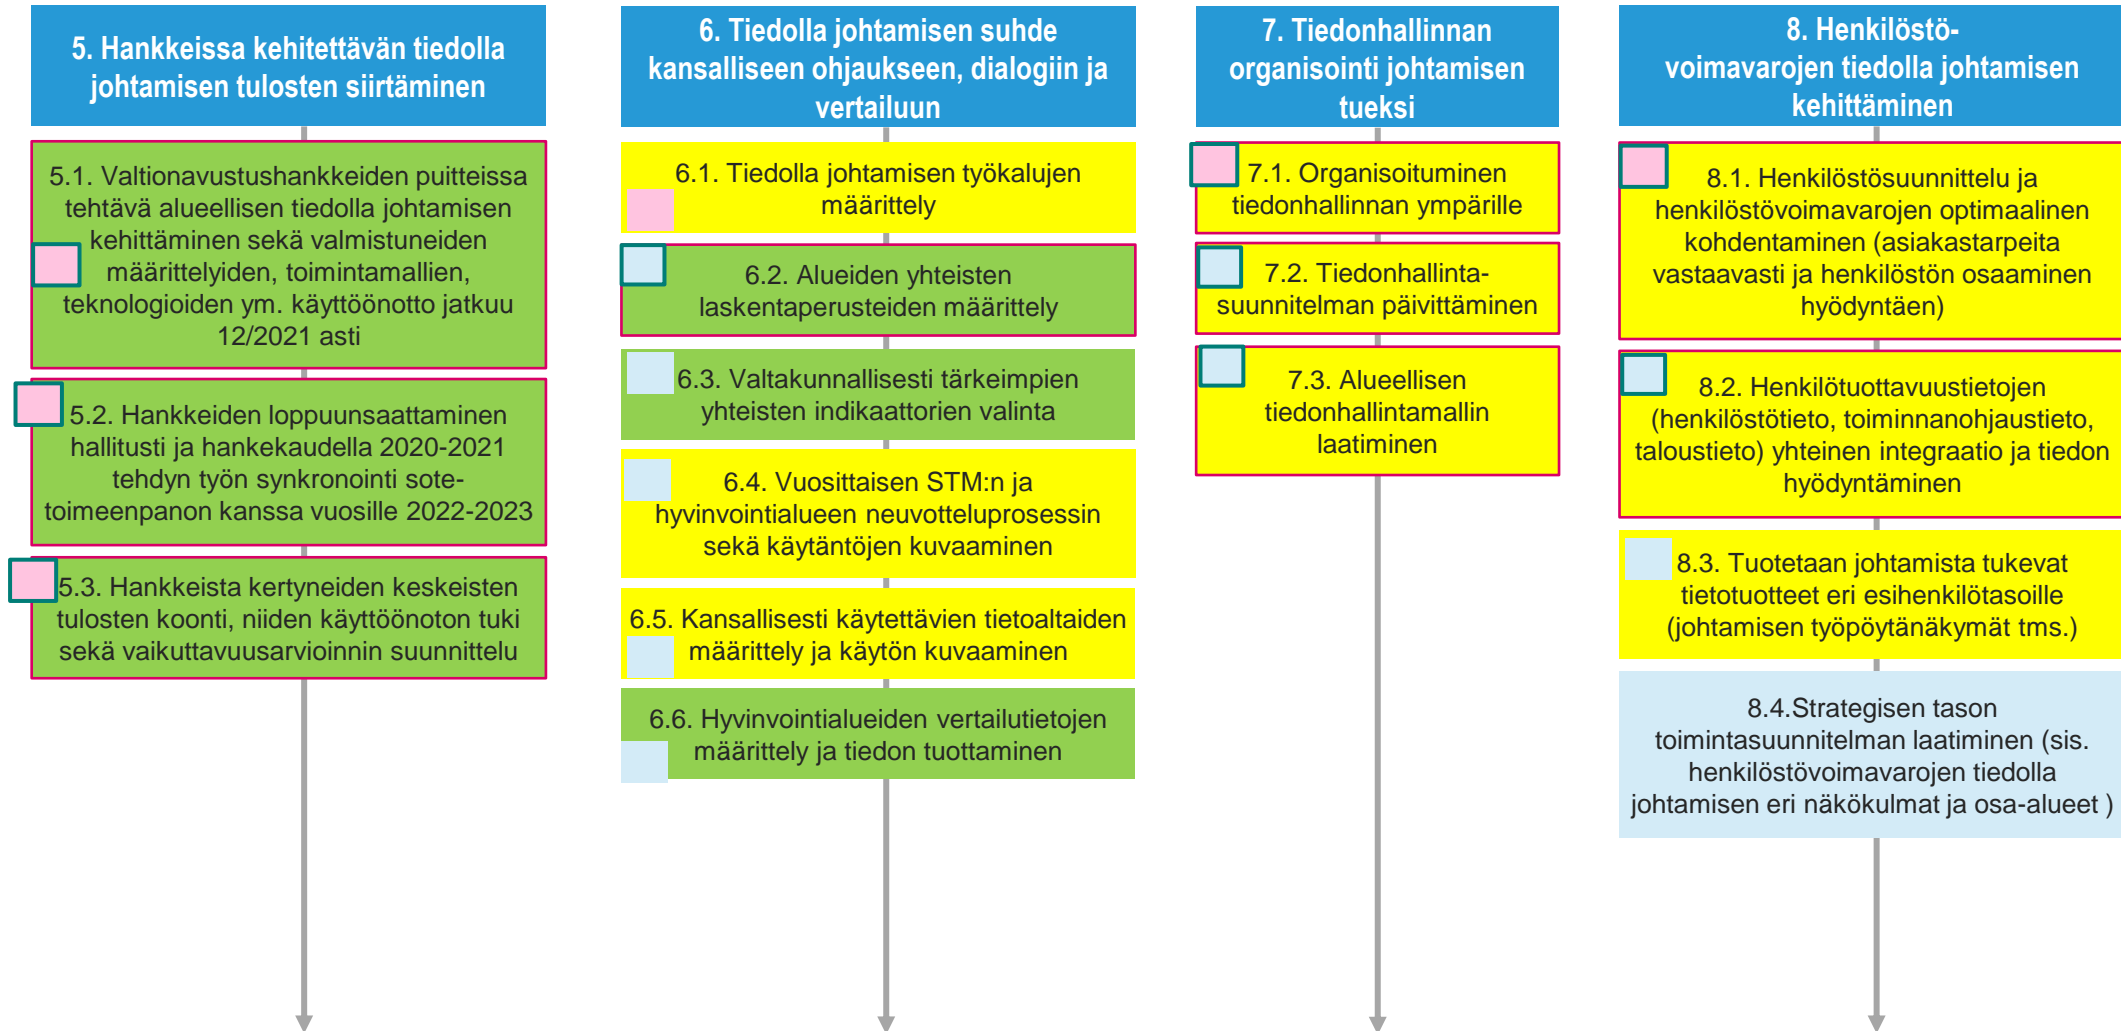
5. Hankkeissa kehitettävän tiedolla johtamisen tulosten siirtäminen

5.1. Valtionavustushankkeiden puitteissa tehtävä alueellisen tiedolla johtamisen kehittäminen sekä valmistuneiden määrittelyiden, toimintamallien, teknologioiden ym. käyttöönotto jatkuu 12/2021 asti

5.2. Hankkeiden loppuunsaattaminen hallitusti ja hankekaudella 2020-2021 tehdyn työn synkronointi sote-toimeenpanon kanssa vuosille 2022-2023

5.3. Hankkeista kertyneiden keskeisten tulosten koonti, niiden käyttöönoton tuki sekä vaikuttavuusarvioinnin suunnittelu

6. Tiedolla johtamisen suhde kansalliseen ohjaukseen, dialogiin ja vertailuun

6.1. Tiedolla johtamisen työkalujen määrittely

6.2. Alueiden yhteisten laskentaperusteiden määrittely

6.3. Valtakunnallisesti tärkeimpien yhteisten indikaattorien valinta

6.4. Vuosittaisen STM:n ja hyvinvointialueen neuvotteluprosessin sekä käytäntöjen kuvaaminen

6.5. Kansallisesti käytettävien tietoaltaiden määrittely ja käytön kuvaaminen

6.6. Hyvinvointialueiden vertailutietojen määrittely ja tiedon tuottaminen

7. Tiedonhallinnan organisointi johtamisen tueksi

7.1. Organisoituminen tiedonhallinnan ympärille

7.2. Tiedonhallinta-suunnitelman päivittäminen

7.3. Alueellisen tiedonhallintamallin laatiminen

8. Henkilöstö-voimavarojen tiedolla johtamisen kehittäminen

8.1. Henkilöstösuunnittelu ja henkilöstövoimavarojen optimaalinen kohdentaminen (asiakastarpeita vastaavasti ja henkilöstön osaaminen hyödyntäen)

8.2. Henkilötuottavuustietojen (henkilöstötieto, toiminnanohjaustieto, taloustieto) yhteinen integraatio ja tiedon hyödyntäminen

8.3. Tuotetaan johtamista tukevat tietotuotteet eri esihenkilötasoille (johtamisen työpöytänäkymät tms.)

8.4.Strategisen tason toimintasuunnitelman laatiminen (sis. henkilöstövoimavarojen tiedolla johtamisen eri näkökulmat ja osa-alueet )